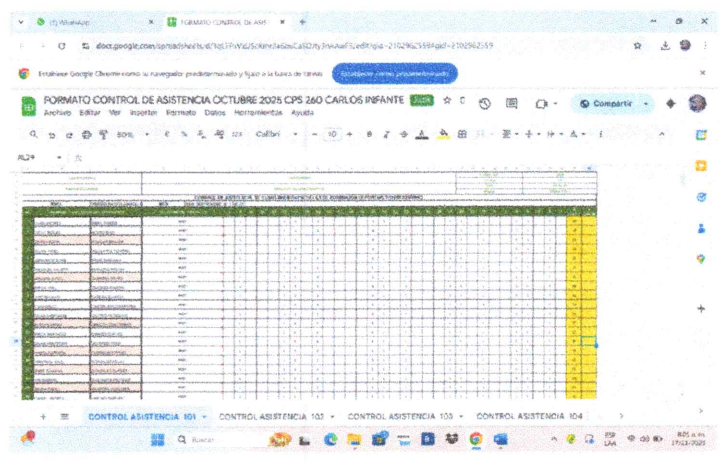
(1) WhatsApp
FORMATO CONTROL DE ASIS
docs.google.com/spreadsheets/d/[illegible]/edit#gid=2102962559
Establece Google Chrome como tu navegador predeterminado y fíjalo a la barra de tareas
Establecer como predeterminado
FORMATO CONTROL DE ASISTENCIA OCTUBRE 2025 CPS 260 CARLOS INFANTE
Archivo Editar Ver Insertar Formato Datos Herramientas Ayuda
Compartir
80%
Calibri
10
AL24
CONTROL ASISTENCIA 101
CONTROL ASISTENCIA 102
CONTROL ASISTENCIA 103
CONTROL ASISTENCIA 104
Buscar
ESP
LAA
8:05 a. m.
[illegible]